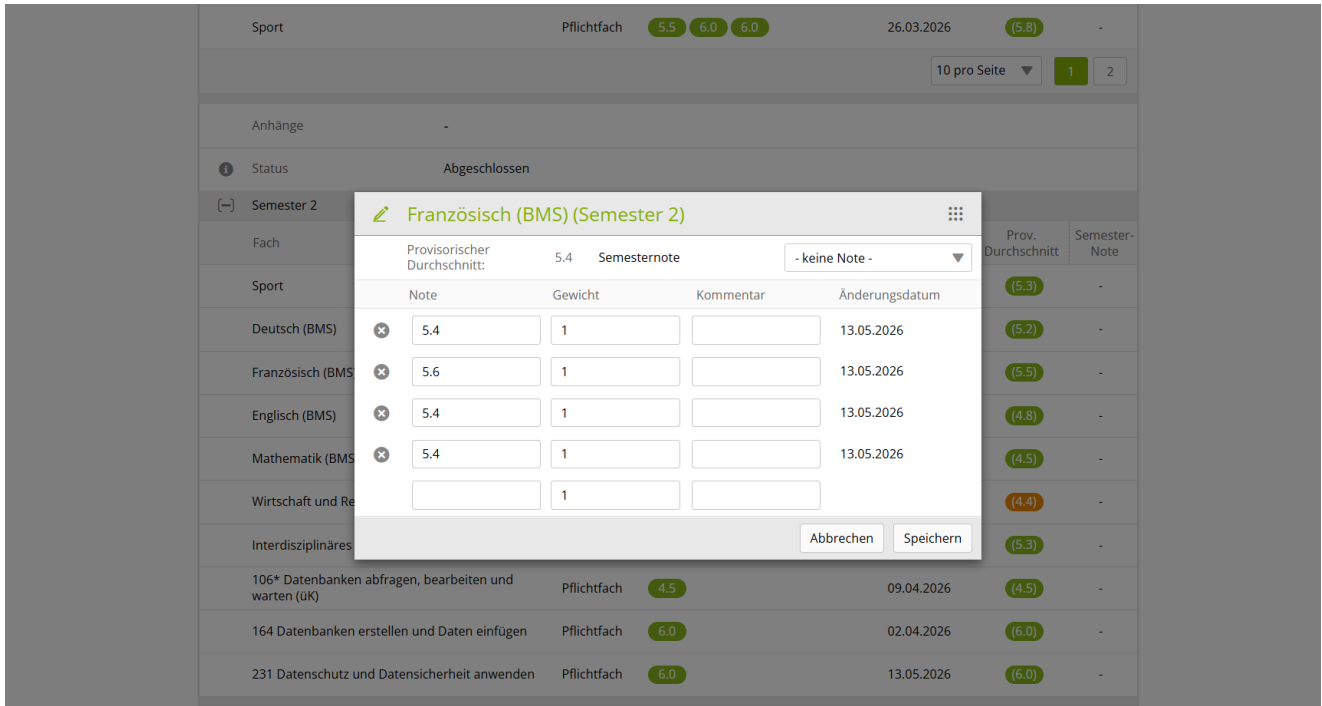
Sport | Pflichtfach | 5.5 6.0 6.0 | 26.03.2026 | (5.8) | -

10 pro Seite ▼ 1 2

Anhänge -

Status Abgeschlossen

[−] Semester 2

Fach

Prov. Durchschnitt | Semester-Note

Sport (5.3) -
Deutsch (BMS) (5.2) -
Französisch (BMS (5.5) -
Englisch (BMS) (4.8) -
Mathematik (BMS (4.5) -
Wirtschaft und Re (4.4) -
Interdisziplinäres (5.3) -

Französisch (BMS) (Semester 2)

Provisorischer Durchschnitt: 5.4 Semesternote - keine Note -

| Note | Gewicht | Kommentar | Änderungsdatum |
|---|---|---|---|
| 5.4 | 1 | | 13.05.2026 |
| 5.6 | 1 | | 13.05.2026 |
| 5.4 | 1 | | 13.05.2026 |
| 5.4 | 1 | | 13.05.2026 |
| | 1 | | |

Abbrechen Speichern

| 106* Datenbanken abfragen, bearbeiten und warten (üK) | Pflichtfach | 4.5 | 09.04.2026 | (4.5) | - |
|---|---|---|---|---|---|
| 164 Datenbanken erstellen und Daten einfügen | Pflichtfach | 6.0 | 02.04.2026 | (6.0) | - |
| 231 Datenschutz und Datensicherheit anwenden | Pflichtfach | 6.0 | 13.05.2026 | (6.0) | - |